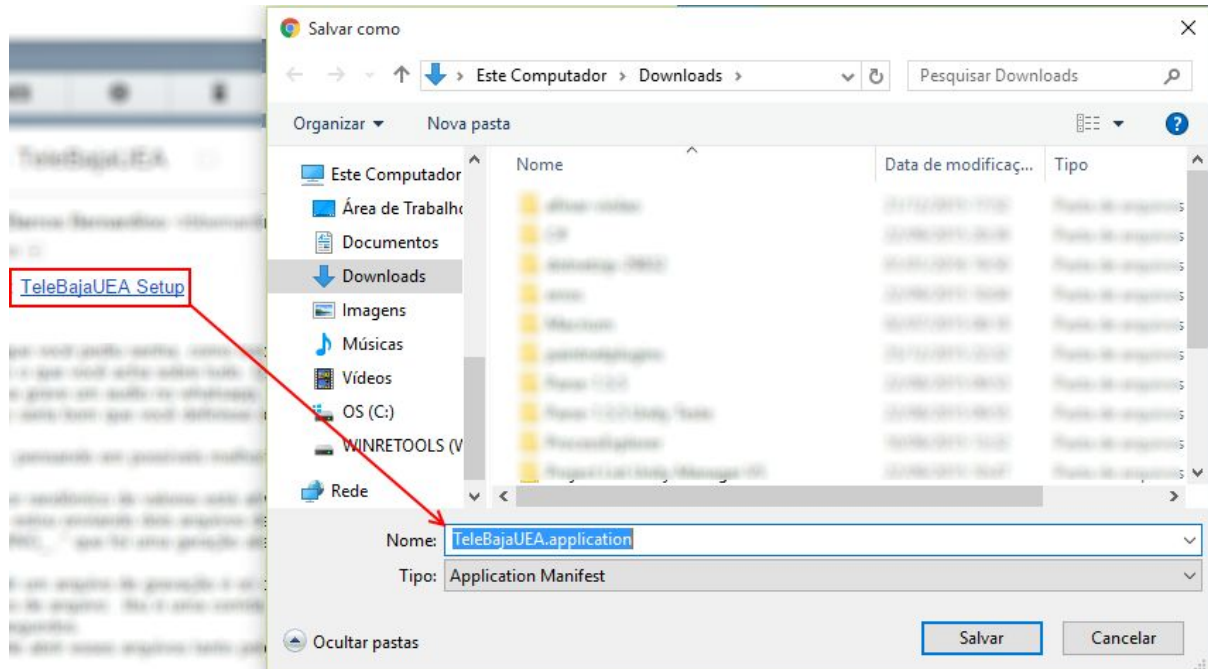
TeleBajaUEA

TeleBajaUEA Setup

Salvar como

Este Computador > Downloads >

Pesquisar Downloads

Organizar ▾ Nova pasta

Este Computador
Área de Trabalho
Documentos
Downloads
Imagens
Músicas
Vídeos
OS (C:)
WINRETOOLS (V
Rede

| Nome | Data de modificaç... | Tipo |
|---|---|---|
| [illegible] | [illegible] | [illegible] |

Nome: TeleBajaUEA.application

Tipo: Application Manifest

Ocultar pastas

Salvar Cancelar